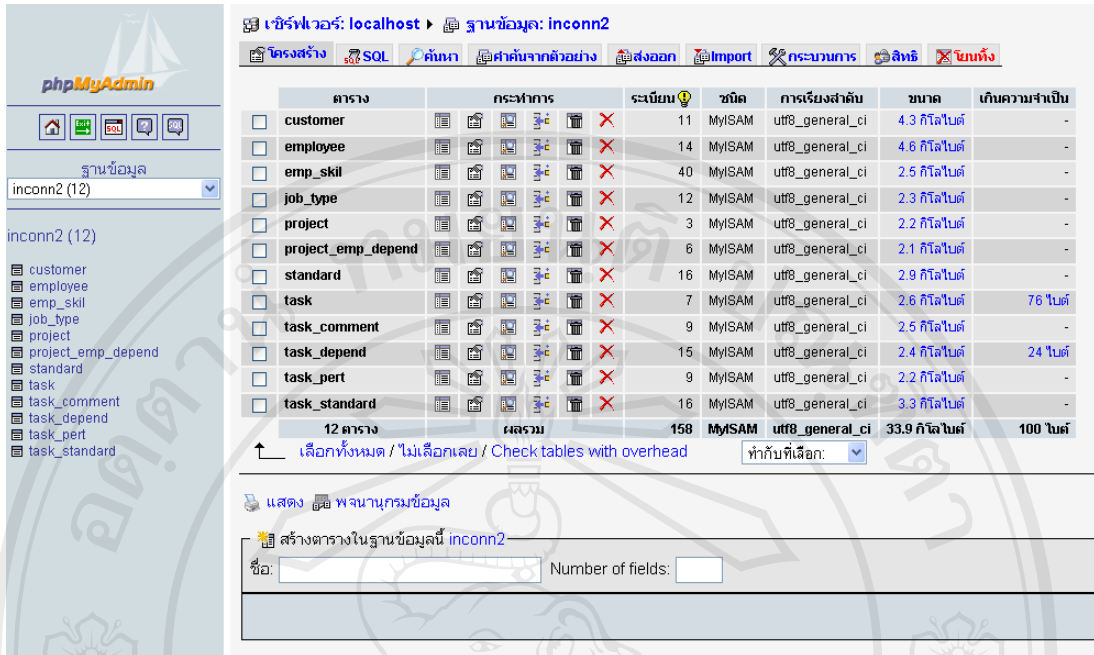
phpMyAdmin

ฐานข้อมูล
inconn2 (12)

inconn2 (12)

customer
employee
emp_skil
job_type
project
project_emp_depend
standard
task
task_comment
task_depend
task_pert
task_standard

เซิร์ฟเวอร์: localhost ▸ ฐานข้อมูล: inconn2

โครงสร้าง | SQL | ค้นหา | คำค้นจากตัวอย่าง | ส่งออก | Import | กระบวนการ | สิทธิ | โยนทิ้ง

| | ตาราง | กระทำการ | ระเบียน | ชนิด | การเรียงลำดับ | ขนาด | เกินความจำเป็น |
|---|---|---|---|---|---|---|---|
| ☐ | customer | | 11 | MyISAM | utf8_general_ci | 4.3 กิโลไบต์ | - |
| ☐ | employee | | 14 | MyISAM | utf8_general_ci | 4.6 กิโลไบต์ | - |
| ☐ | emp_skil | | 40 | MyISAM | utf8_general_ci | 2.5 กิโลไบต์ | - |
| ☐ | job_type | | 12 | MyISAM | utf8_general_ci | 2.3 กิโลไบต์ | - |
| ☐ | project | | 3 | MyISAM | utf8_general_ci | 2.2 กิโลไบต์ | - |
| ☐ | project_emp_depend | | 6 | MyISAM | utf8_general_ci | 2.1 กิโลไบต์ | - |
| ☐ | standard | | 16 | MyISAM | utf8_general_ci | 2.9 กิโลไบต์ | - |
| ☐ | task | | 7 | MyISAM | utf8_general_ci | 2.6 กิโลไบต์ | 76 ไบต์ |
| ☐ | task_comment | | 9 | MyISAM | utf8_general_ci | 2.5 กิโลไบต์ | - |
| ☐ | task_depend | | 15 | MyISAM | utf8_general_ci | 2.4 กิโลไบต์ | 24 ไบต์ |
| ☐ | task_pert | | 9 | MyISAM | utf8_general_ci | 2.2 กิโลไบต์ | - |
| ☐ | task_standard | | 16 | MyISAM | utf8_general_ci | 3.3 กิโลไบต์ | - |
| | 12 ตาราง | ผลรวม | 158 | MyISAM | utf8_general_ci | 33.9 กิโลไบต์ | 100 ไบต์ |

เลือกทั้งหมด / ไม่เลือกเลย / Check tables with overhead    ทำกับที่เลือก:

แสดง  พจนานุกรมข้อมูล

สร้างตารางในฐานข้อมูลนี้ inconn2
ชื่อ:    Number of fields: